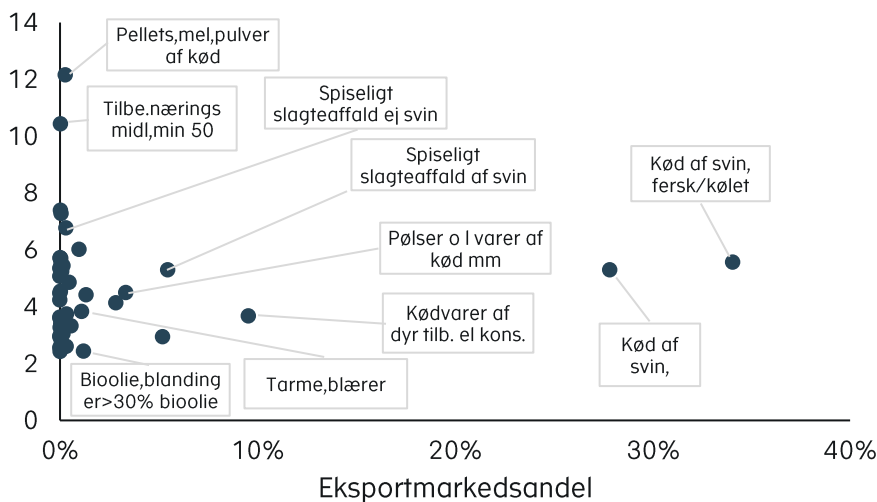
14
12
10
8
6
4
2
0

Pellets,mel,pulver af kød

Tilbe.nærings midl,min 50

Spiseligt slagteaffald ej svin

Spiseligt slagteaffald af svin

Kød af svin, fersk/kølet

Pølser o l varer af kød mm

Kødvarer af dyr tilb. el kons.

Kød af svin,

Bioolie,blanding er>30% bioolie

Tarme,blærer

0%
10%
20%
30%
40%

Eksportmarkedsandel